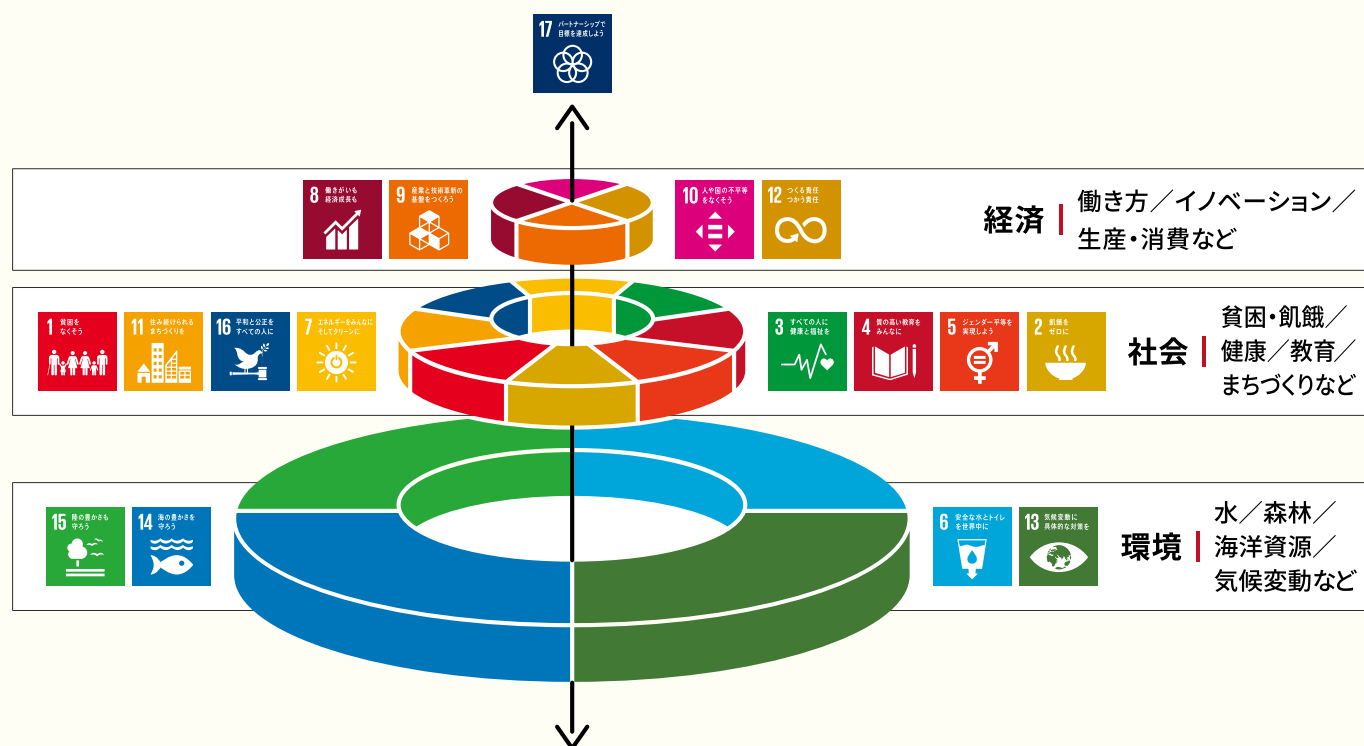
17 パートナーシップで目標を達成しよう

8 働きがいも経済成長も
9 産業と技術革新の基盤をつくろう
10 人や国の不平等をなくそう
12 つくる責任つかう責任

経済 | 働き方／イノベーション／生産・消費など

1 貧困をなくそう
11 住み続けられるまちづくりを
16 平和と公正をすべての人に
7 エネルギーをみんなにそしてクリーンに
3 すべての人に健康と福祉を
4 質の高い教育をみんなに
5 ジェンダー平等を実現しよう
2 飢餓をゼロに

社会 | 貧困・飢餓／健康／教育／まちづくりなど

15 陸の豊かさも守ろう
14 海の豊かさを守ろう
6 安全な水とトイレを世界中に
13 気候変動に具体的な対策を

環境 | 水／森林／海洋資源／気候変動など